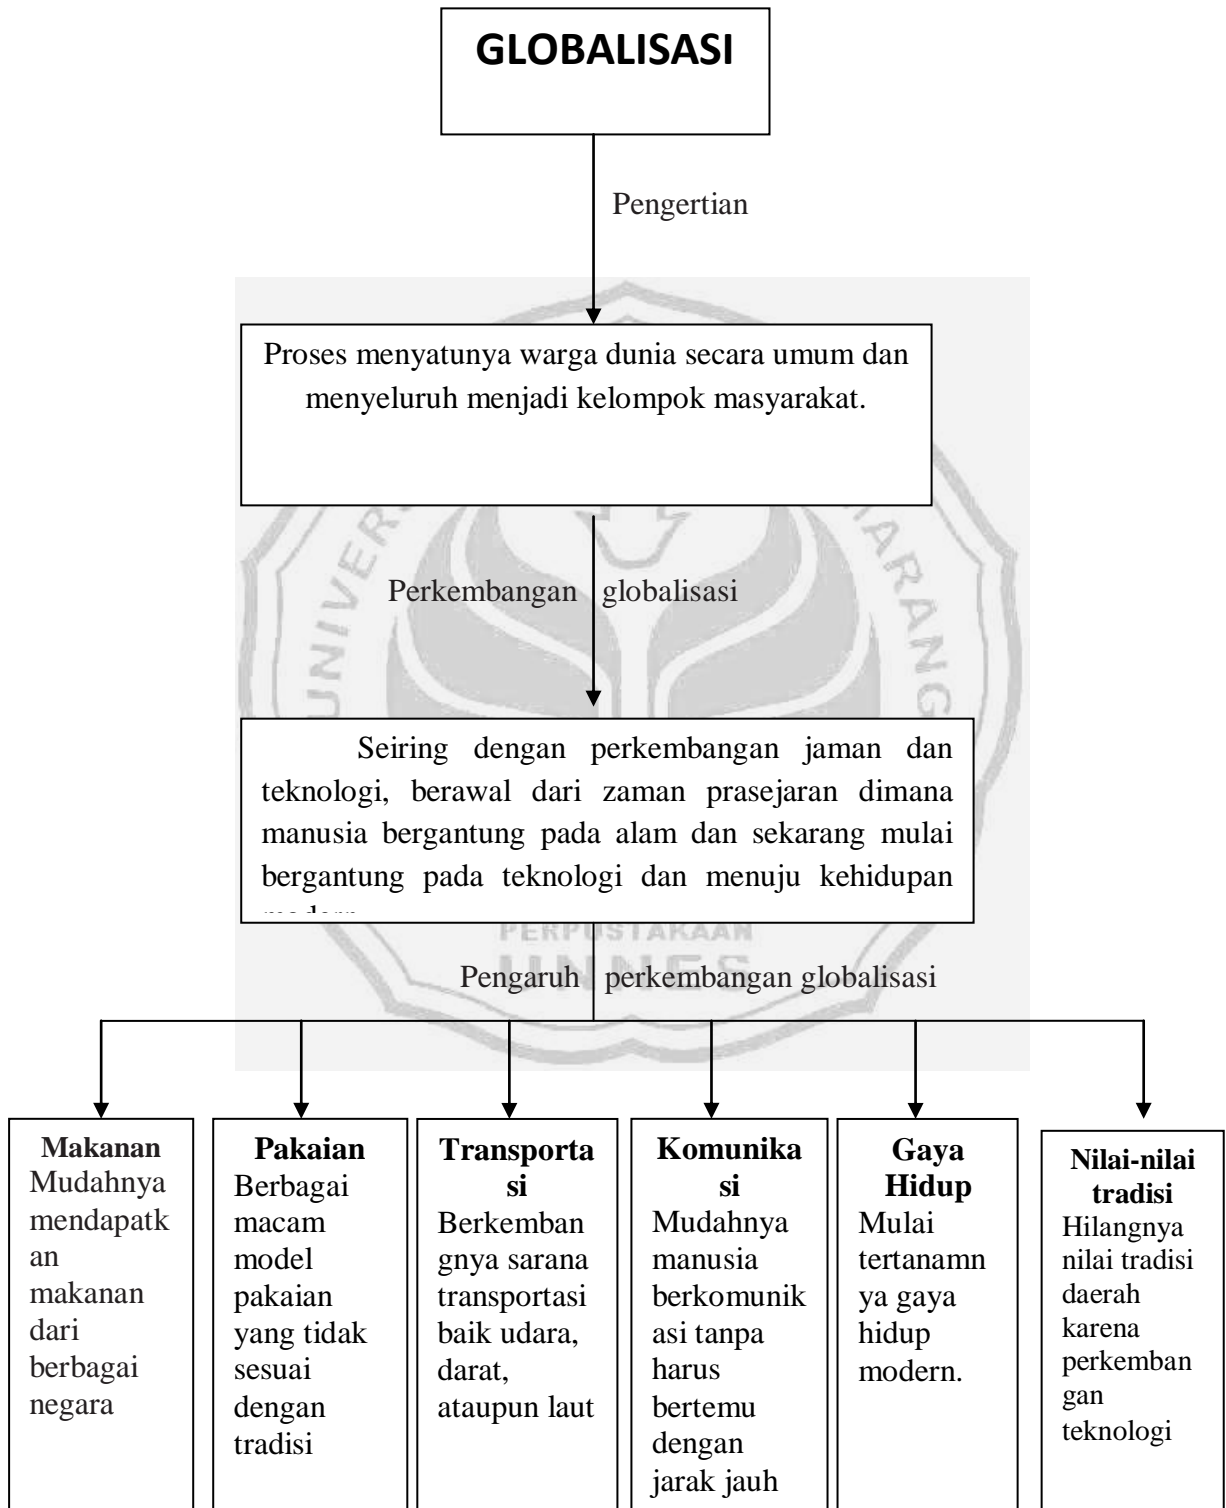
GLOBALISASI

Pengertian

Proses menyatunya warga dunia secara umum dan menyeluruh menjadi kelompok masyarakat.

Perkembangan globalisasi

Seiring dengan perkembangan jaman dan teknologi, berawal dari zaman prasejaran dimana manusia bergantung pada alam dan sekarang mulai bergantung pada teknologi dan menuju kehidupan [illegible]

PERPUSTAKAAN
UNNES

Pengaruh perkembangan globalisasi

**Makanan**
Mudahnya mendapatkan makanan dari berbagai negara

**Pakaian**
Berbagai macam model pakaian yang tidak sesuai dengan tradisi

**Transportasi**
Berkembangnya sarana transportasi baik udara, darat, ataupun laut

**Komunikasi**
Mudahnya manusia berkomunikasi tanpa harus bertemu dengan jarak jauh

**Gaya Hidup**
Mulai tertanamnya gaya hidup modern.

**Nilai-nilai tradisi**
Hilangnya nilai tradisi daerah karena perkembangan teknologi